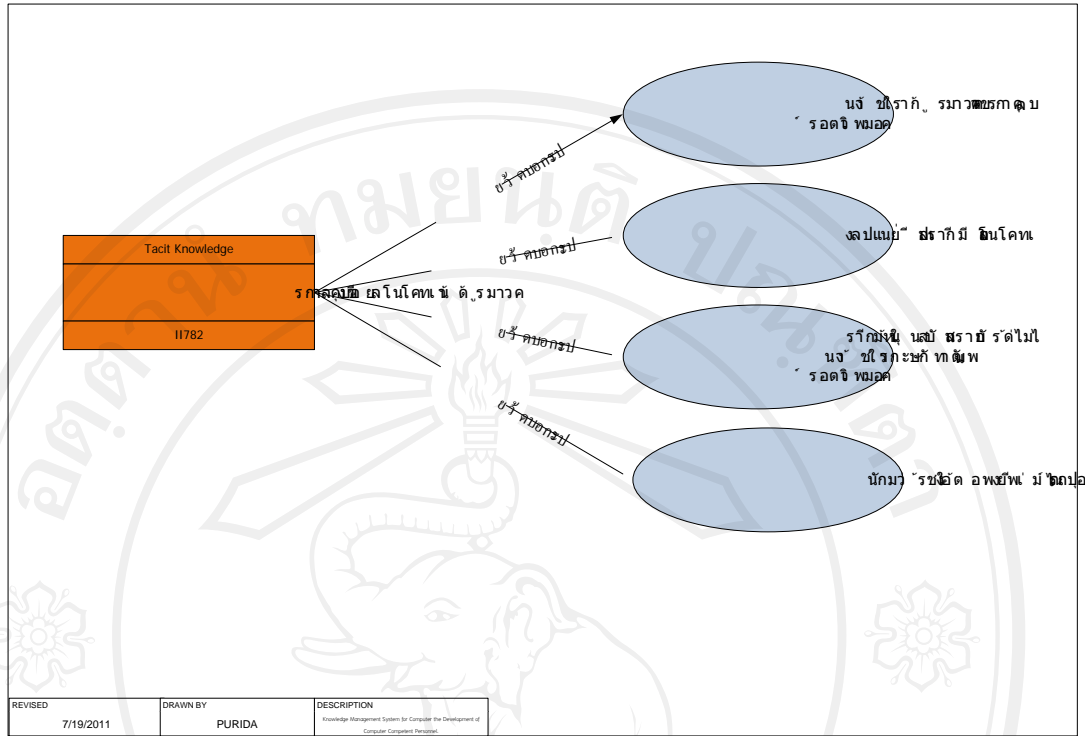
นง ั ชใรากั ู รมาวคพรากคุ บ
ร ์ อตวิ พมอค

ยร้ าคบอกรป

งลปแนย่ ี่ ฮ่สรากีมี อ้ ินโคทเ

ยร้ าคบอกรป

Tacit Knowledge

รกคลอบ ั ยลโนโคทเ น้ ด ุ้ รมาวค

II782

ยร้ าคบอกรป

รีกม่งินุ นสบั สราบั ร ั ดไมไ
นง ั ชใรกะษกั ทถ ั ณพ
ร ์ อตวิ พมอค

ยร้ าคบอกรป

นักมว ั รชใ้อัด อพยีพ่ ม่ ไ ถ่ดปอ

| REVISED | DRAWN BY | DESCRIPTION |
|---|---|---|
| 7/19/2011 | PURIDA | Knowledge Management System for Computer the Development of Computer Competent Personnel. |